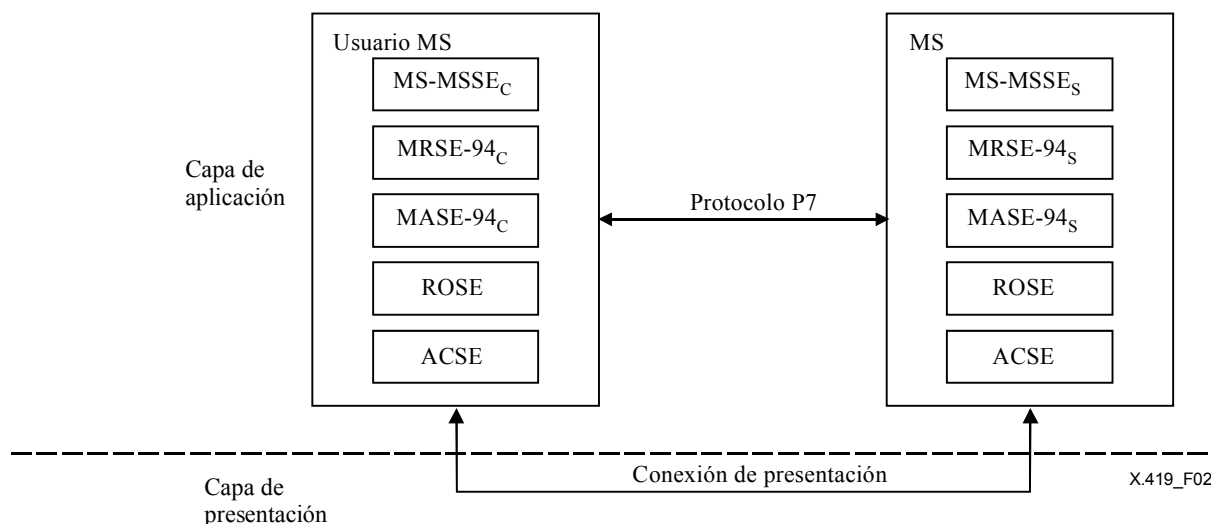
Usuario MS

MS-MSSE$_C$

MRSE-94$_C$

MASE-94$_C$

ROSE

ACSE

MS

MS-MSSE$_S$

MRSE-94$_S$

MASE-94$_S$

ROSE

ACSE

Capa de aplicación

Protocolo P7

Capa de presentación

Conexión de presentación

X.419_F02